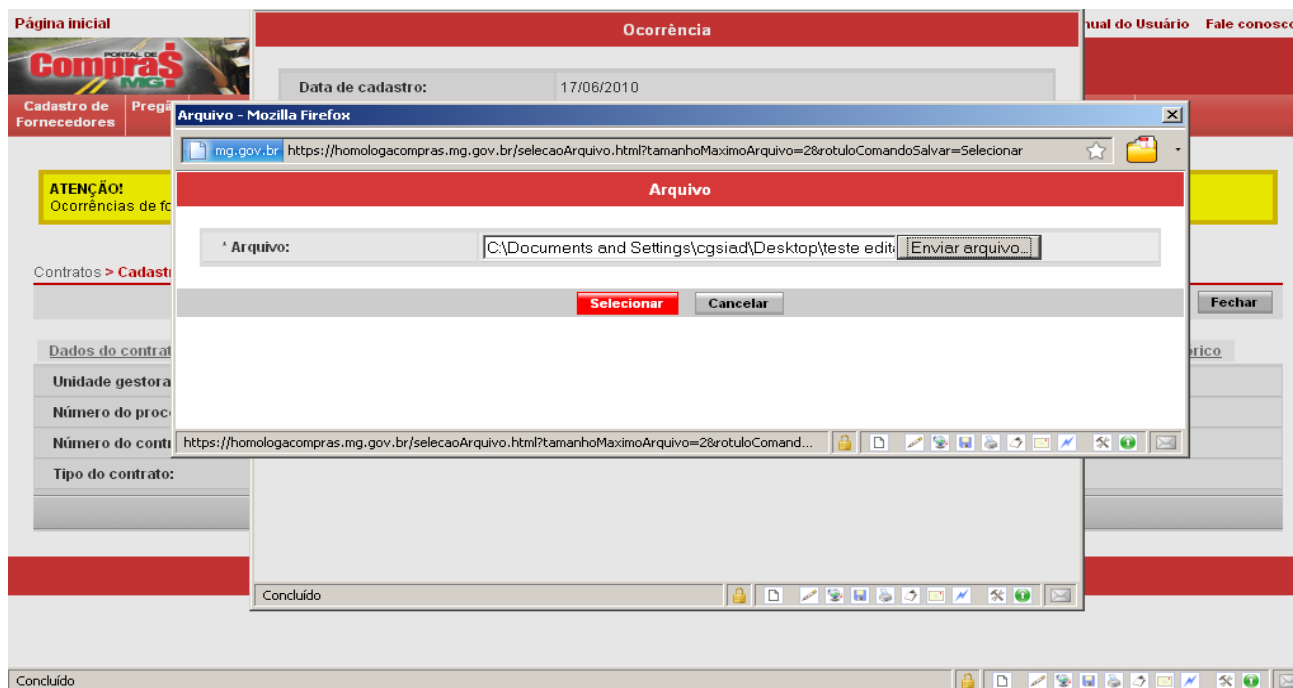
Página inicial

Portal de Compras MG

Cadastro de Fornecedores

Pregã

ATENÇÃO!
Ocorrências de fo

Contratos > Cadast

Dados do contrat

Unidade gestora

Número do proc

Número do contr

Tipo do contrato:

Concluído

Ocorrência

Data de cadastro: 17/06/2010

Concluído

nual do Usuário Fale consosc

Fechar

rico

Arquivo - Mozilla Firefox

mg.gov.br https://homologacompras.mg.gov.br/selecaoArquivo.html?tamanhoMaximoArquivo=2&rotuloComandoSalvar=Selecionar

Arquivo

* Arquivo: C:\Documents and Settings\cgsiad\Desktop\teste edit Enviar arquivo...

Selecionar Cancelar

https://homologacompras.mg.gov.br/selecaoArquivo.html?tamanhoMaximoArquivo=2&rotuloComand...